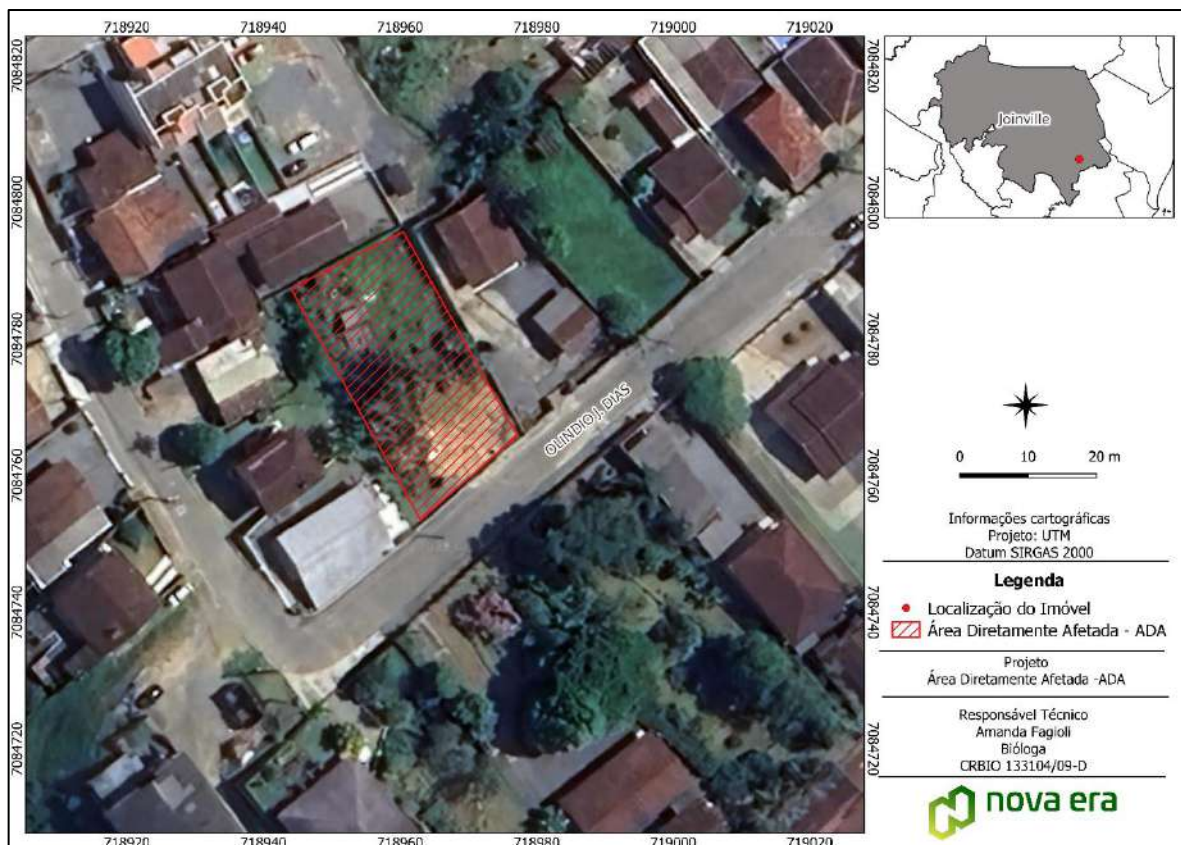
718920 718940 718960 718980 719000 719020

7084820 7084800 7084780 7084760 7084740 7084720

OLINDIO J. DIAS

Joinville

7084820 7084800 7084780 7084760 7084740 7084720

0 10 20 m

Informações cartográficas
Projeto: UTM
Datum SIRGAS 2000

Legenda

Localização do Imóvel
Área Diretamente Afetada - ADA

Projeto
Área Diretamente Afetada -ADA

Responsável Técnico
Amanda Fagioli
Bióloga
CRBIO 133104/09-D

nova era

718920 718940 718960 718980 719000 719020